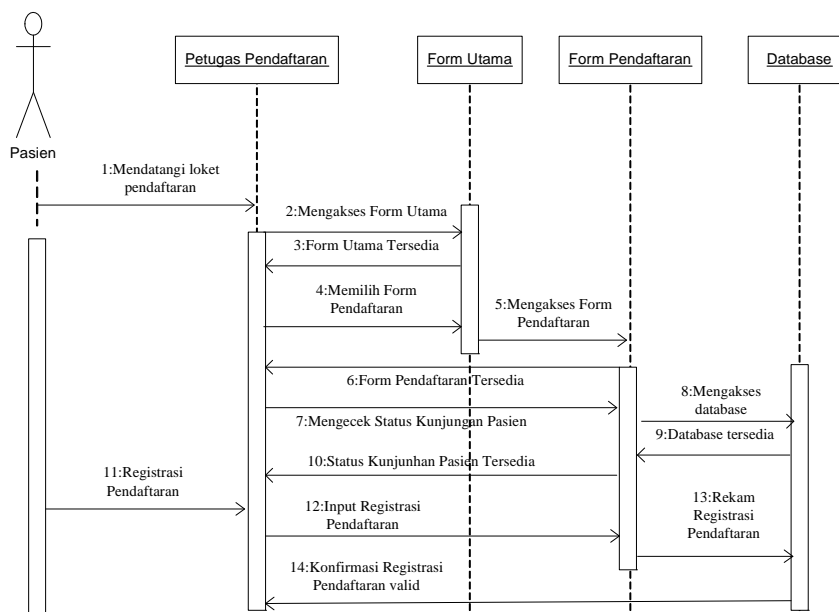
Pasien

Petugas Pendaftaran

Form Utama

Form Pendaftaran

Database

1:Mendatangi loket pendaftaran

2:Mengakses Form Utama

3:Form Utama Tersedia

4:Memilih Form Pendaftaran

5:Mengakses Form Pendaftaran

6:Form Pendaftaran Tersedia

8:Mengakses database

7:Mengecek Status Kunjungan Pasien

9:Database tersedia

10:Status Kunjunhan Pasien Tersedia

11:Registrasi Pendaftaran

12:Input Registrasi Pendaftaran

13:Rekam Registrasi Pendaftaran

14:Konfirmasi Registrasi Pendaftaran valid